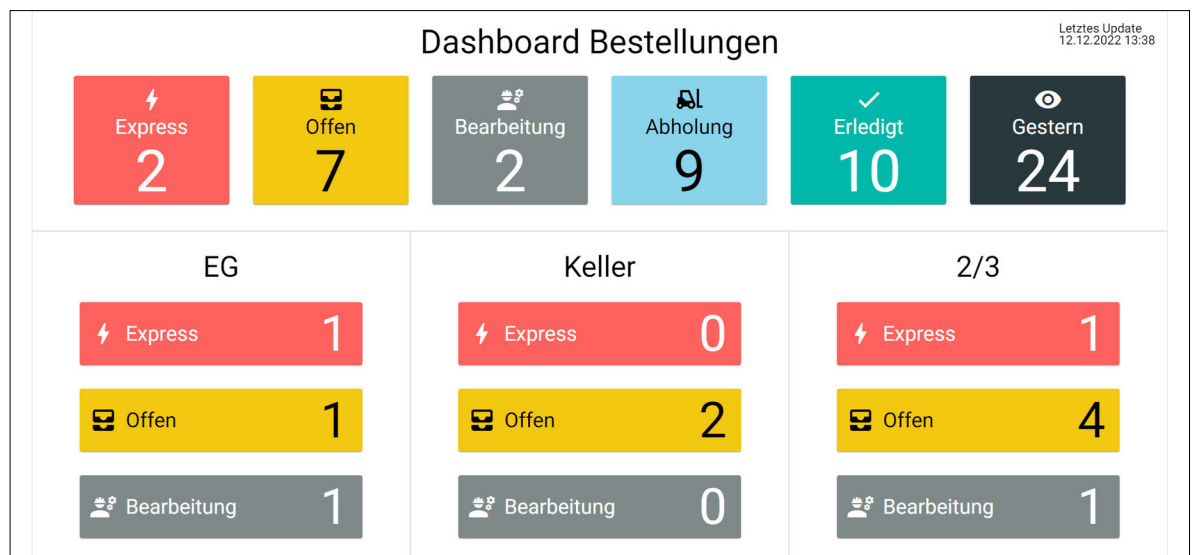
Dashboard Bestellungen

Letztes Update
12.12.2022 13:38

Express
2

Offen
7

Bearbeitung
2

Abholung
9

Erledigt
10

Gestern
24

EG

Express 1

Offen 1

Bearbeitung 1

Keller

Express 0

Offen 2

Bearbeitung 0

2/3

Express 1

Offen 4

Bearbeitung 1